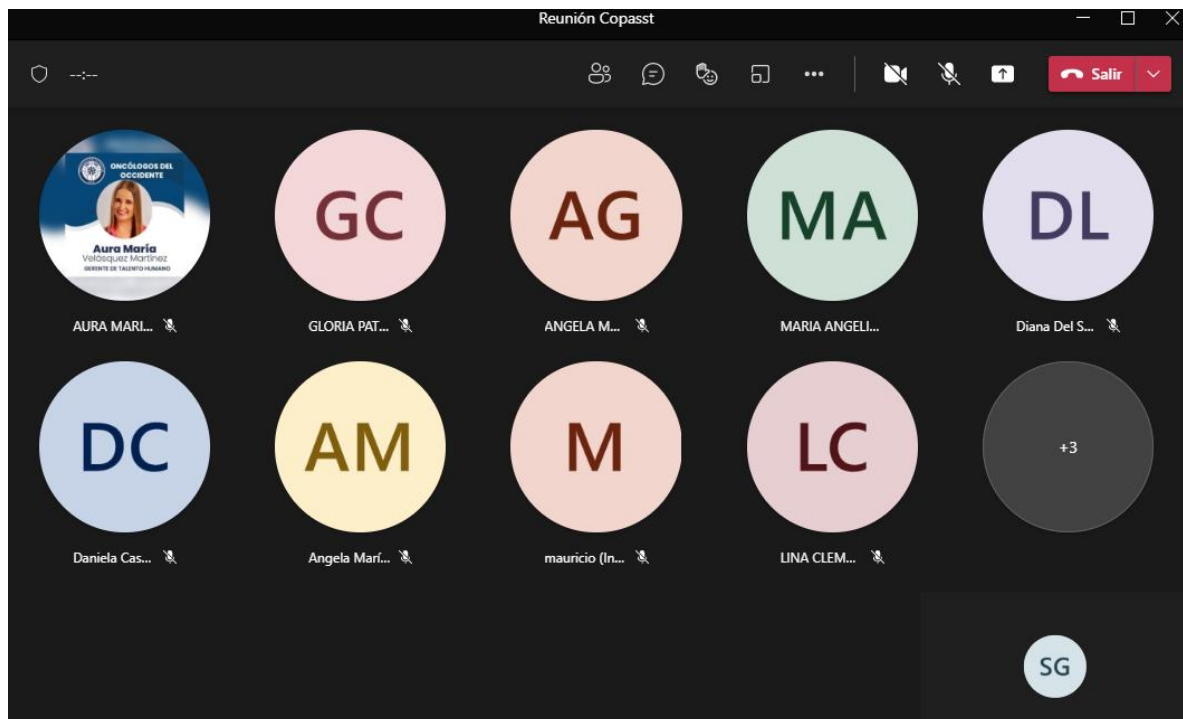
Reunión Copasst

--:--

Salir

ONCÓLOGOS DEL OCCIDENTE
Aura Maria
Velásquez Martínez
GERENTE DE TALENTO HUMANO

AURA MARI...

GC
GLORIA PAT...

AG
ANGELA M...

MA
MARIA ANGELI...

DL
Diana Del S...

DC
Daniela Cas...

AM
Angela Marí...

M
mauricio (In...

LC
LINA CLEM...

+3

SG